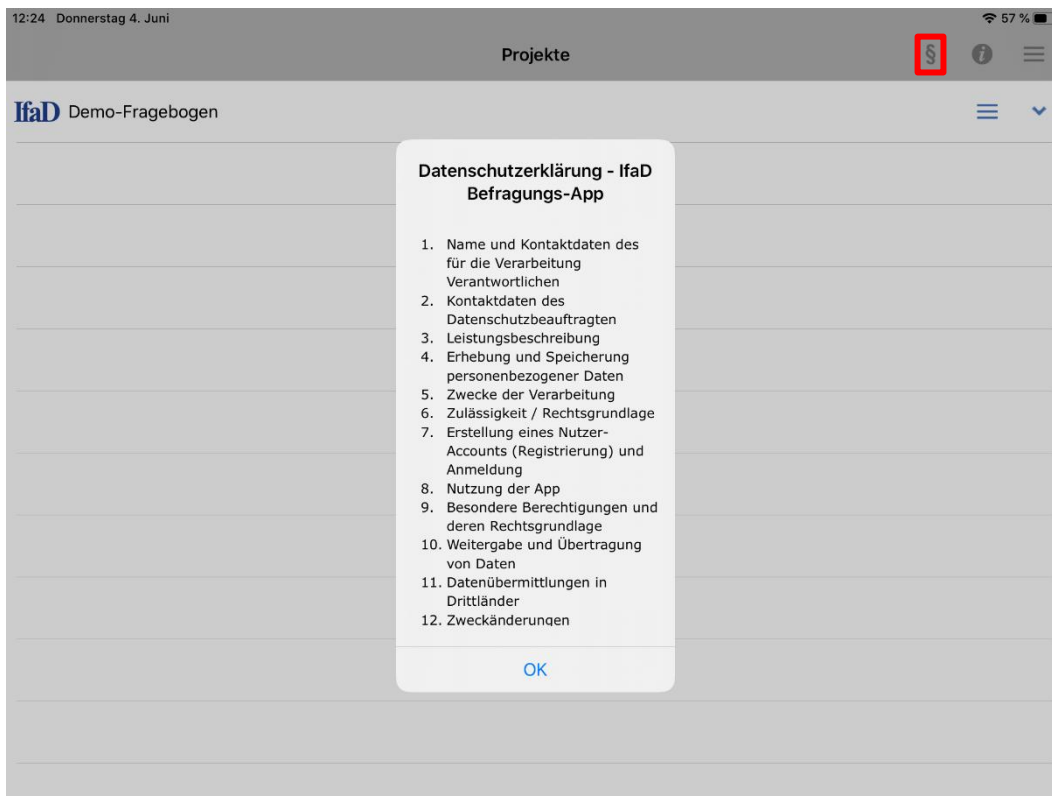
12:24 Donnerstag 4. Juni

57 %

Projekte

§

IfaD Demo-Fragebogen

Datenschutzerklärung - IfaD Befragungs-App

1. Name und Kontaktdaten des für die Verarbeitung Verantwortlichen
2. Kontaktdaten des Datenschutzbeauftragten
3. Leistungsbeschreibung
4. Erhebung und Speicherung personenbezogener Daten
5. Zwecke der Verarbeitung
6. Zulässigkeit / Rechtsgrundlage
7. Erstellung eines Nutzer-Accounts (Registrierung) und Anmeldung
8. Nutzung der App
9. Besondere Berechtigungen und deren Rechtsgrundlage
10. Weitergabe und Übertragung von Daten
11. Datenübermittlungen in Drittländer
12. Zweckänderungen

OK